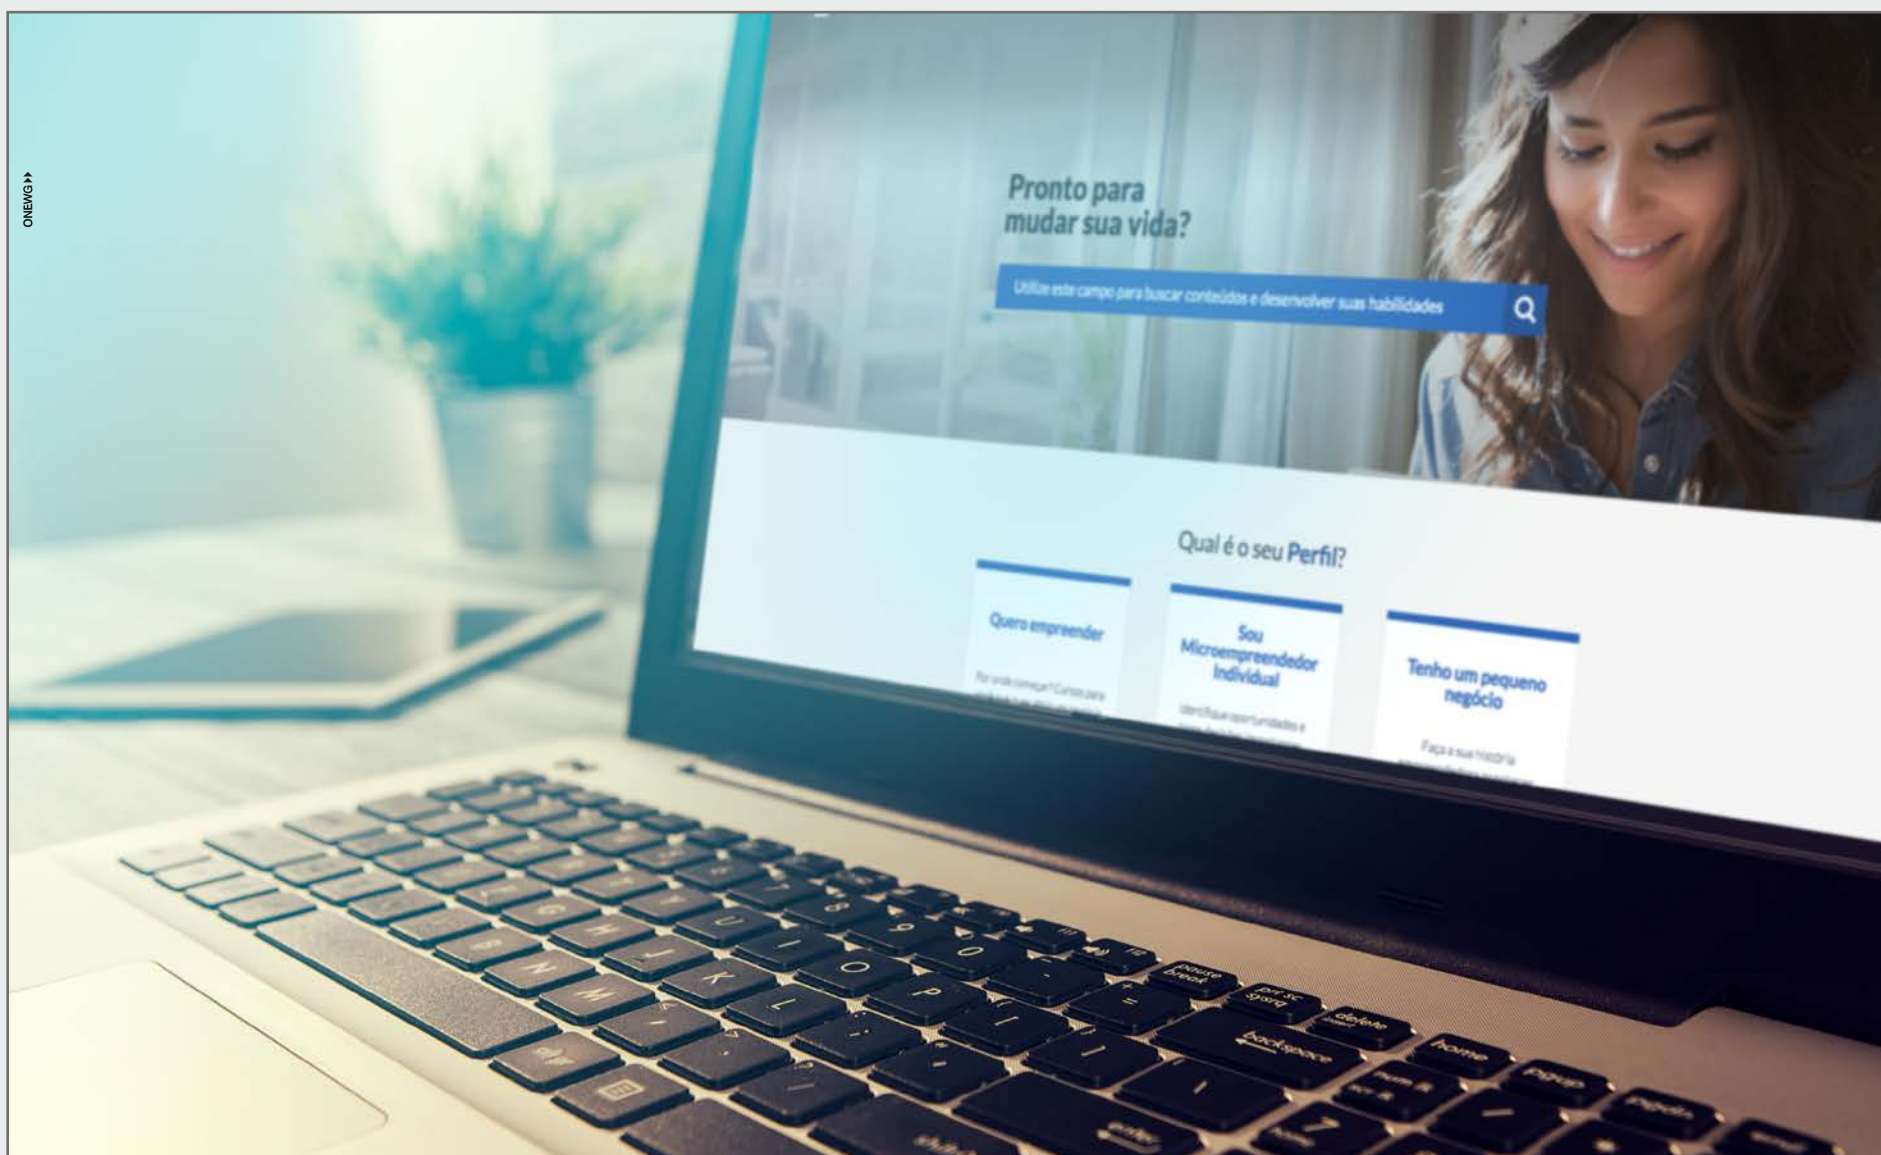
ONEWG

Pronto para mudar sua vida?

Utilize este campo para buscar conteúdos e desenvolver suas habilidades

Qual é o seu Perfil?

Quero empreender

Por onde começar? Cursos para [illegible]

Sou Microempreendedor Individual

Identifique oportunidades e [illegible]

Tenho um pequeno negócio

Faça a sua história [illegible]

pause break
prt sc sysrq
delete
backspace
home
pgup
pgdn
enter
shift